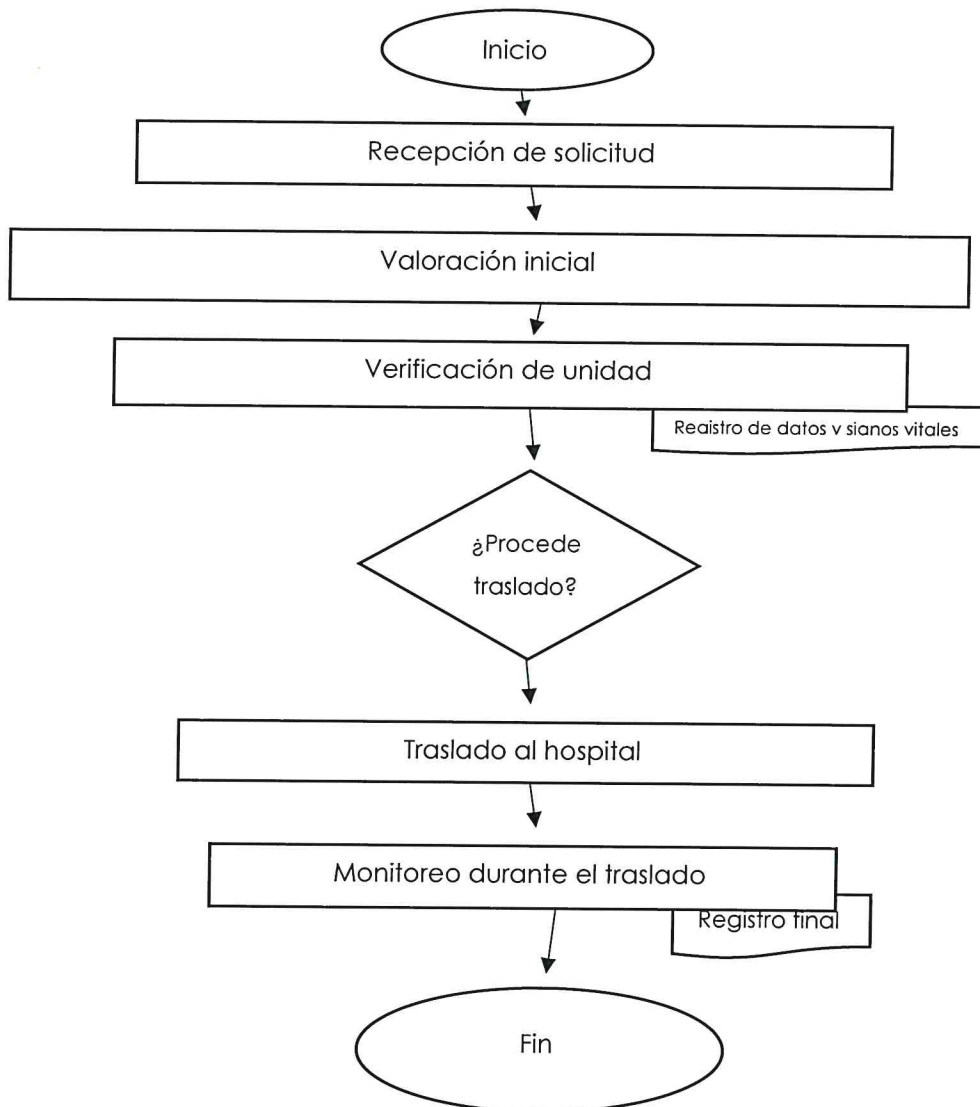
Inicio

Recepción de solicitud

Valoración inicial

Verificación de unidad

Reaistro de datos v sianos vitales

¿Procede traslado?

Traslado al hospital

Monitoreo durante el traslado

Registro final

Fin